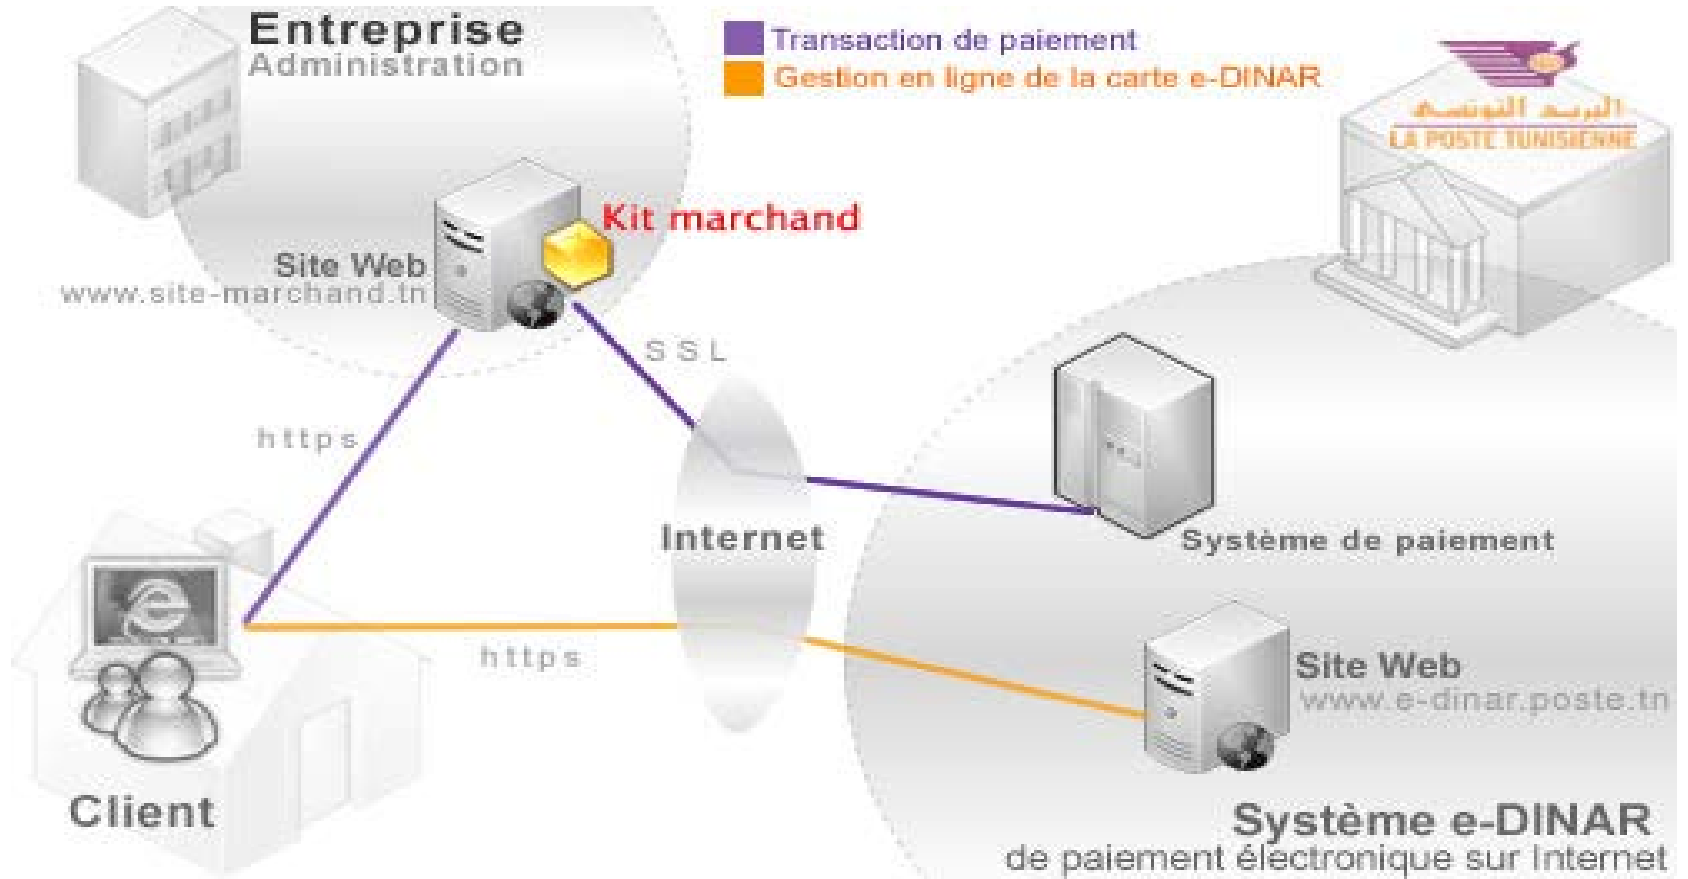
Entreprise
Administration

Transaction de paiement
Gestion en ligne de la carte e-DINAR

البريد التونسي
LA POSTE TUNISIENNE

Kit marchand

Site Web
www.site-marchand.tn

SSL

https

Internet

Système de paiement

https

Site Web
www.e-dinar.poste.tn

Client

Système e-DINAR
de paiement électronique sur Internet